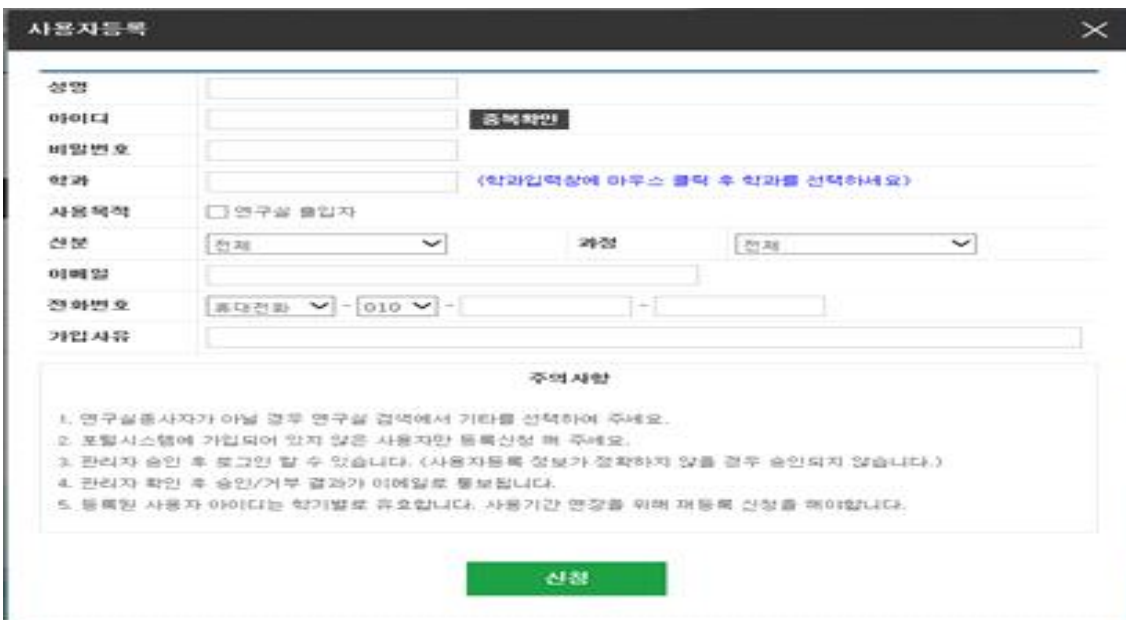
사용자등록

×

| | |
|---|---|
| 성명 | |
| 아이디 | 중복확인 |
| 비밀번호 | |
| 학과 | (학과입력창에 마우스 클릭 후 학과를 선택하세요) |
| 사용목적 | 연구실 출입자 |
| 신분 | 전체 과정 전체 |
| 이메일 | |
| 전화번호 | 휴대전화 - 010 - - |
| 가입사유 | |

주의사항

1. 연구실종사자가 아닐 경우 연구실 검색에서 기타를 선택하여 주세요.
2. 포털시스템에 가입되어 있지 않은 사용자만 등록신청 해 주세요.
3. 관리자 승인 후 로그인 할 수 있습니다. (사용자등록 정보가 정확하지 않을 경우 승인되지 않습니다.)
4. 관리자 확인 후 승인/거부 결과가 이메일로 통보됩니다.
5. 등록된 사용자 아이디는 학기별로 유효합니다. 사용기간 연장을 위해 재등록 신청을 해야합니다.

신청